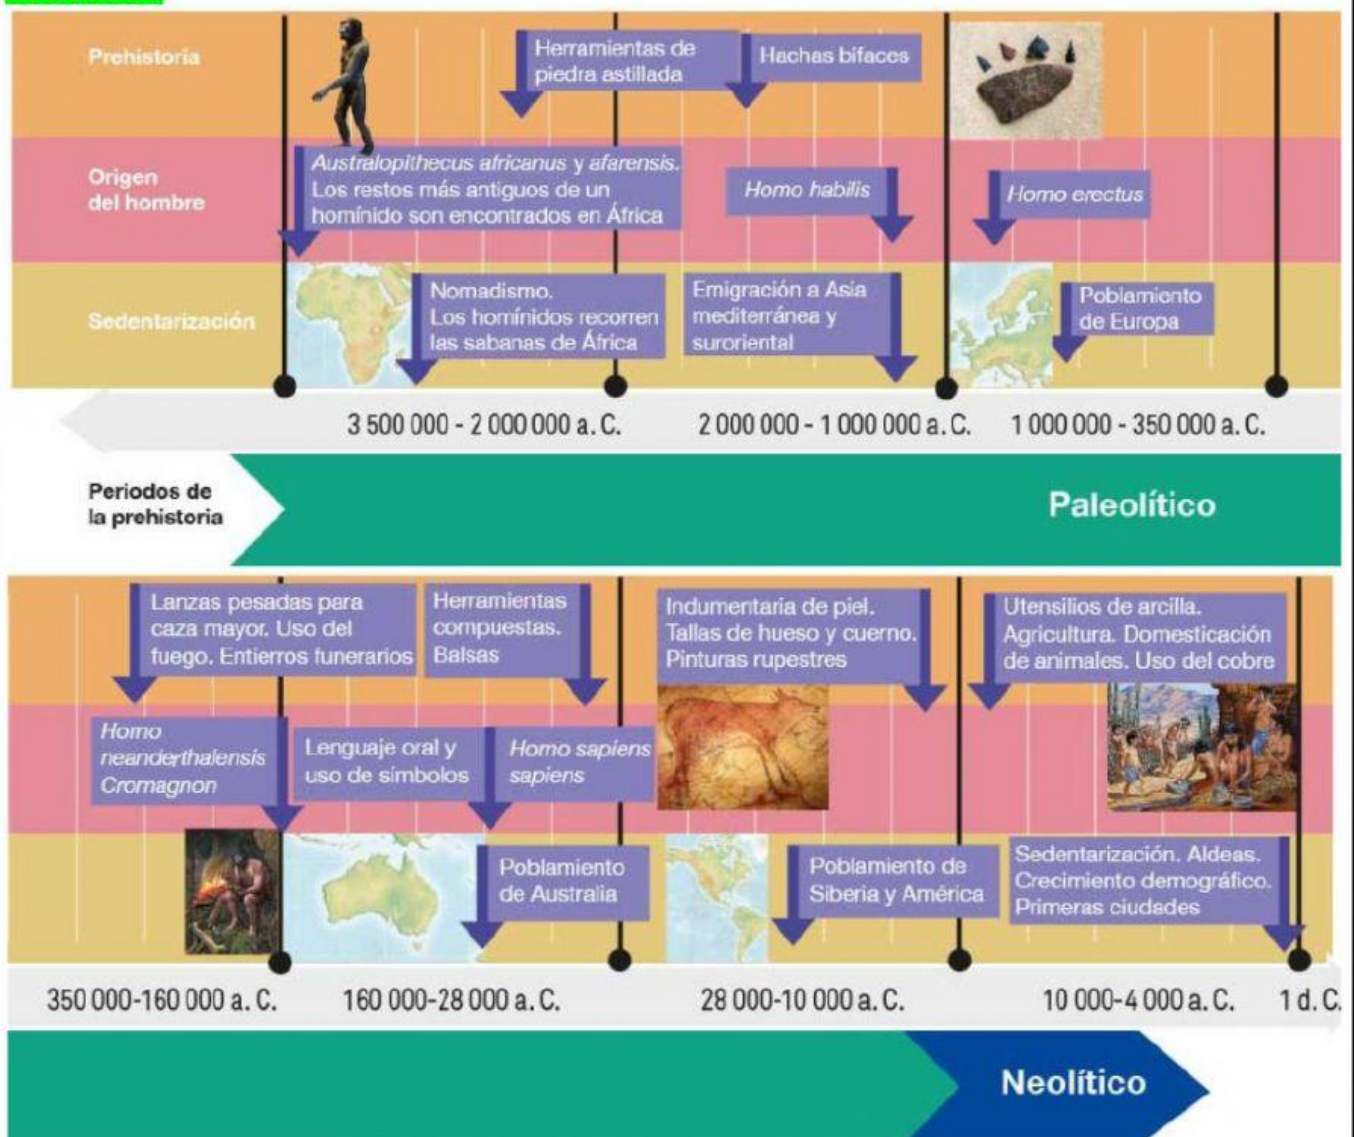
Prehistoria

Origen del hombre

Sedentarización

Herramientas de piedra astillada

Hachas bifaces

Australopithecus africanus y afarensis. Los restos más antiguos de un homínido son encontrados en África

Homo habilis

Homo erectus

Nomadismo. Los homínidos recorren las sabanas de África

Emigración a Asia mediterránea y suroriental

Poblamiento de Europa

3 500 000 - 2 000 000 a. C.

2 000 000 - 1 000 000 a. C.

1 000 000 - 350 000 a. C.

Periodos de la prehistoria

Paleolítico

Lanzas pesadas para caza mayor. Uso del fuego. Entierros funerarios

Herramientas compuestas. Balsas

Indumentaria de piel. Tallas de hueso y cuerno. Pinturas rupestres

Utensilios de arcilla. Agricultura. Domesticación de animales. Uso del cobre

Homo neanderthalensis Cromagnon

Lenguaje oral y uso de símbolos

Homo sapiens sapiens

Poblamiento de Australia

Poblamiento de Siberia y América

Sedentarización. Aldeas. Crecimiento demográfico. Primeras ciudades

350 000-160 000 a. C.

160 000-28 000 a. C.

28 000-10 000 a. C.

10 000-4 000 a. C.

1 d. C.

Neolítico